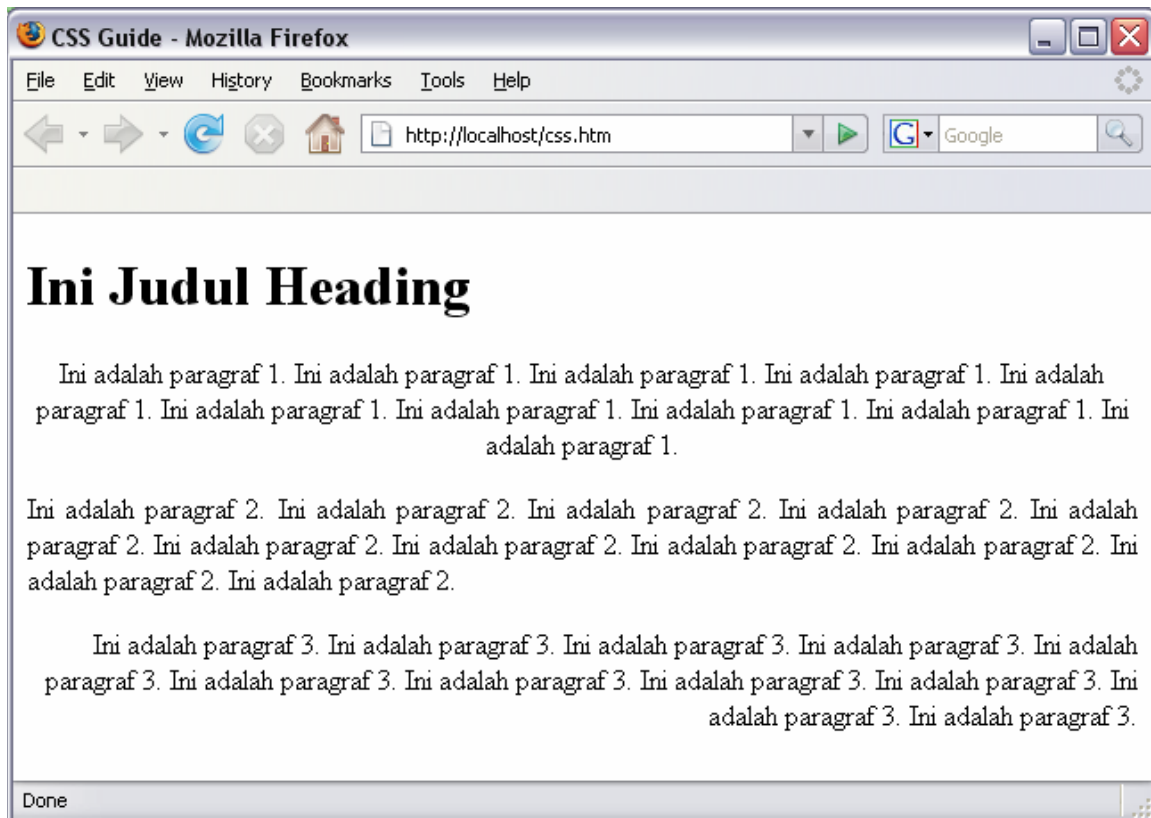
CSS Guide - Mozilla Firefox

File Edit View History Bookmarks Tools Help

http://localhost/css.htm

Google

Ini Judul Heading

Ini adalah paragraf 1. Ini adalah paragraf 1. Ini adalah paragraf 1. Ini adalah paragraf 1. Ini adalah paragraf 1. Ini adalah paragraf 1. Ini adalah paragraf 1. Ini adalah paragraf 1. Ini adalah paragraf 1. Ini adalah paragraf 1.

Ini adalah paragraf 2. Ini adalah paragraf 2. Ini adalah paragraf 2. Ini adalah paragraf 2. Ini adalah paragraf 2. Ini adalah paragraf 2. Ini adalah paragraf 2. Ini adalah paragraf 2. Ini adalah paragraf 2. Ini adalah paragraf 2. Ini adalah paragraf 2.

Ini adalah paragraf 3. Ini adalah paragraf 3. Ini adalah paragraf 3. Ini adalah paragraf 3. Ini adalah paragraf 3. Ini adalah paragraf 3. Ini adalah paragraf 3. Ini adalah paragraf 3. Ini adalah paragraf 3. Ini adalah paragraf 3. Ini adalah paragraf 3.

Done